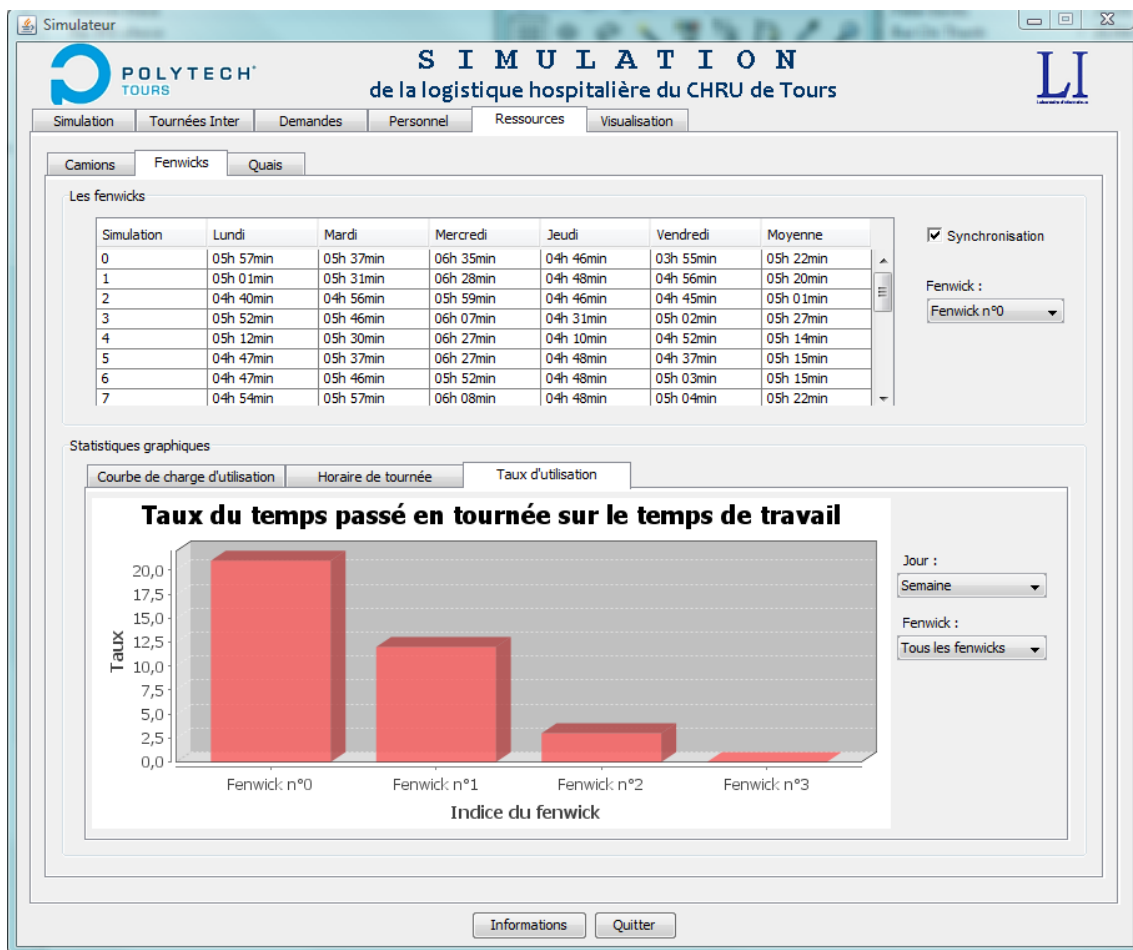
Simulateur

POLYTECH TOURS

S I M U L A T I O N
de la logistique hospitalière du CHRU de Tours

LI

Simulation | Tournées Inter | Demandes | Personnel | Ressources | Visualisation

Camions | Fenwicks | Quais

Les fenwicks

| Simulation | Lundi | Mardi | Mercredi | Jeudi | Vendredi | Moyenne |
|---|---|---|---|---|---|---|
| 0 | 05h 57min | 05h 37min | 06h 35min | 04h 46min | 03h 55min | 05h 22min |
| 1 | 05h 01min | 05h 31min | 06h 28min | 04h 48min | 04h 56min | 05h 20min |
| 2 | 04h 40min | 04h 56min | 05h 59min | 04h 46min | 04h 45min | 05h 01min |
| 3 | 05h 52min | 05h 46min | 06h 07min | 04h 31min | 05h 02min | 05h 27min |
| 4 | 05h 12min | 05h 30min | 06h 27min | 04h 10min | 04h 52min | 05h 14min |
| 5 | 04h 47min | 05h 37min | 06h 27min | 04h 48min | 04h 37min | 05h 15min |
| 6 | 04h 47min | 05h 46min | 05h 52min | 04h 48min | 05h 03min | 05h 15min |
| 7 | 04h 54min | 05h 57min | 06h 08min | 04h 48min | 05h 04min | 05h 22min |

Synchronisation

Fenwick :
Fenwick n°0

Statistiques graphiques

Courbe de charge d'utilisation | Horaire de tournée | Taux d'utilisation

Taux du temps passé en tournée sur le temps de travail

Taux
20,0
17,5
15,0
12,5
10,0
7,5
5,0
2,5
0,0

Fenwick n°0 Fenwick n°1 Fenwick n°2 Fenwick n°3
Indice du fenwick

Jour :
Semaine

Fenwick :
Tous les fenwicks

Informations Quitter